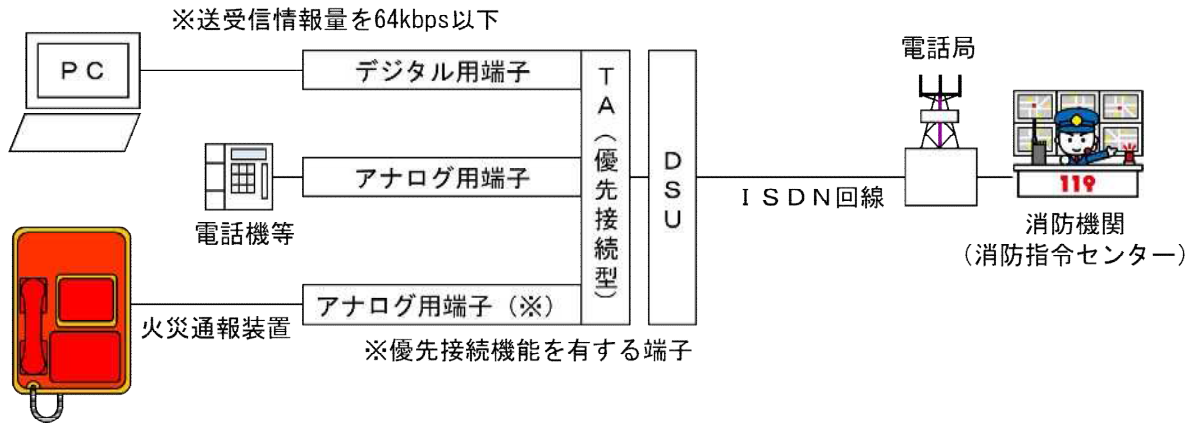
※送受信情報量を64kbps以下

ＰＣ

デジタル用端子

電話機等

アナログ用端子

火災通報装置

アナログ用端子（※）

※優先接続機能を有する端子

ＴＡ（優先接続型）

ＤＳＵ

ＩＳＤＮ回線

電話局

119

消防機関
（消防指令センター）